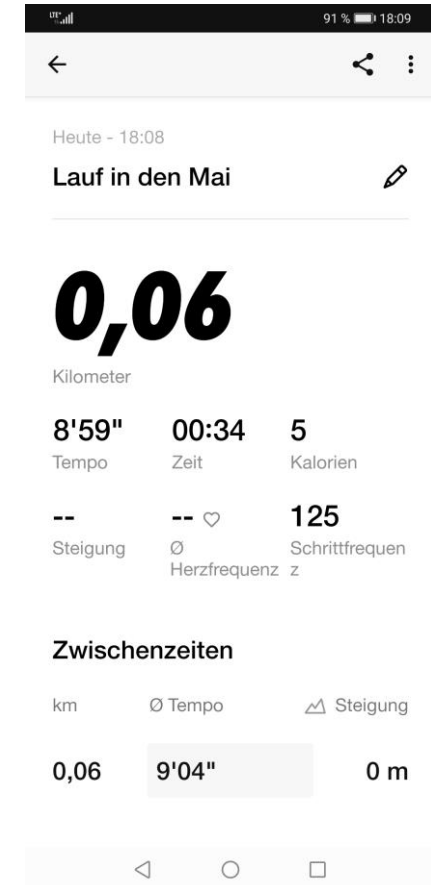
91 % 18:09

Heute - 18:08

Lauf in den Mai

0,06

Kilometer

8'59"
Tempo

00:34
Zeit

5
Kalorien

--
Steigung

--
Ø Herzfrequenz

125
Schrittfrequenz

Zwischenzeiten

| km | Ø Tempo | Steigung |
|---|---|---|
| 0,06 | 9'04" | 0 m |